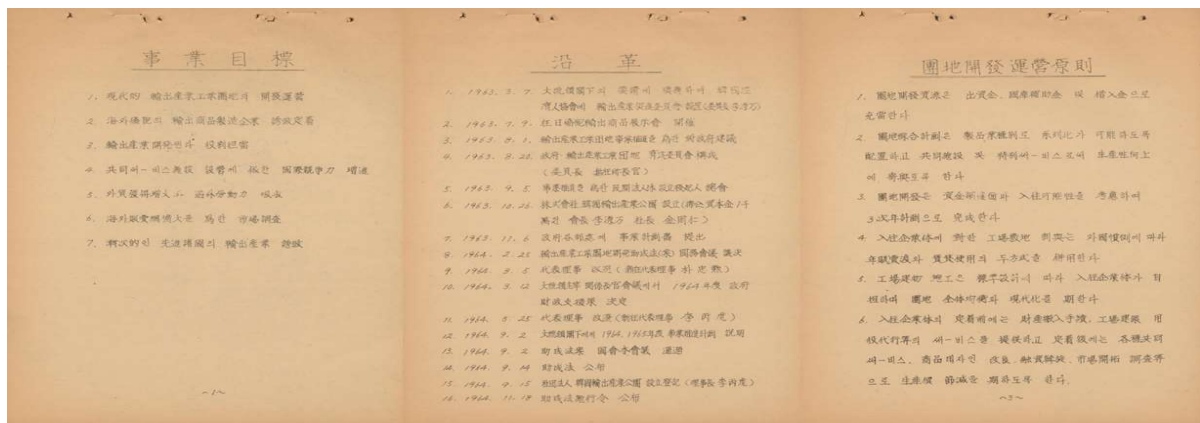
事 業 目 標

1. 現代的 輸出產業工業團地의 開發運營
2. 海外僑胞의 輸出商品製造企業 誘致定着
3. 輸出產業 開發연구 및 技術訓練
4. 共同서-비스施設 設營에 따른 國際競爭力 增進
5. 外貨獲得增大로 國內勞動力 吸收
6. 海外販賣網擴大를 爲한 市場調査
7. 輸入的인 先進諸國의 輸出產業 誘致

-1-

沿 革

1. 1963. 3. 7. 大統領閣下의 要請에 依하여 財韓日僑人協會의 輸出產業團地造成 發議(会長 李康友)
2. 1963. 7. 9. 在日僑胞輸出商品展示會 開催
3. 1963. 8. 1. 輸出產業工業團地事業協議會 構成 및 政府建議
4. 1963. 8. 23. 政府 輸出產業工業團地 育成委員會 構成 (委員長 經濟企劃院長官)
5. 1963. 9. 5. 事業推進을 爲한 在日僑胞人 投資說明會 開催
6. 1963. 10. 25. 株式會社 韓國輸出產業公團 設立(資本金 1千萬원 會長 李康友 社長 金周仁)
7. 1963. 11. 6. 政府에 對하여 事業計劃書 提出
8. 1964. 2. 25 輸出產業工業團地開發助成法(案) 國務會議 議決
9. 1964. 3. 5 代表理事 改選 (新任代表理事 朴 定 徹)
10. 1964. 3. 12 大統領閣下 國務會議에서 1964年度 政府財政支援 決定
11. 1964. 9. 25 代表理事 改選 (新任代表理事 李 丙 虎)
12. 1964. 9. 2 大統領閣下에게 1964, 1965年度 事業推進計劃 說明
13. 1964. 9. 2 助成法案 國會本會議 通過
14. 1964. 9. 14 助成法 公布
15. 1964. 9. 15 社團法人 韓國輸出產業公團 設立登記 (理事長 李丙虎)
16. 1964. 11. 18 助成法施行令 公布

團地開發運營原則

1. 團地開發資源은 出資金, 國庫補助金 및 借入金으로 充當한다
2. 團地綜合計劃은 製品業種別로 系列化가 可能하도록 配置하고 共同施設 및 特別서-비스로써 生產性向上에 寄與토록 한다
3. 團地開發은 資金調達面과 入住可能性을 考慮하여 3次年計劃으로 完成한다
4. 入住企業體에 對한 工場敷地 割賦는 外國慣例에 따라 年賦償還과 賃貸使用의 두方式을 採用한다
5. 工場建設 施工은 標準設計에 따라 入住企業體가 自擔하며 團地 全體的美化 現代化를 期한다
6. 入住企業體의 要請에 依하여 財產搬入手續, 工場建設 用役代行等의 서-비스를 要請依하고 各種共同서-비스, 商品개발연구 改良, 融資斡旋, 市場開拓 調査等으로 生產費 節減을 期하도록 한다.

-3-